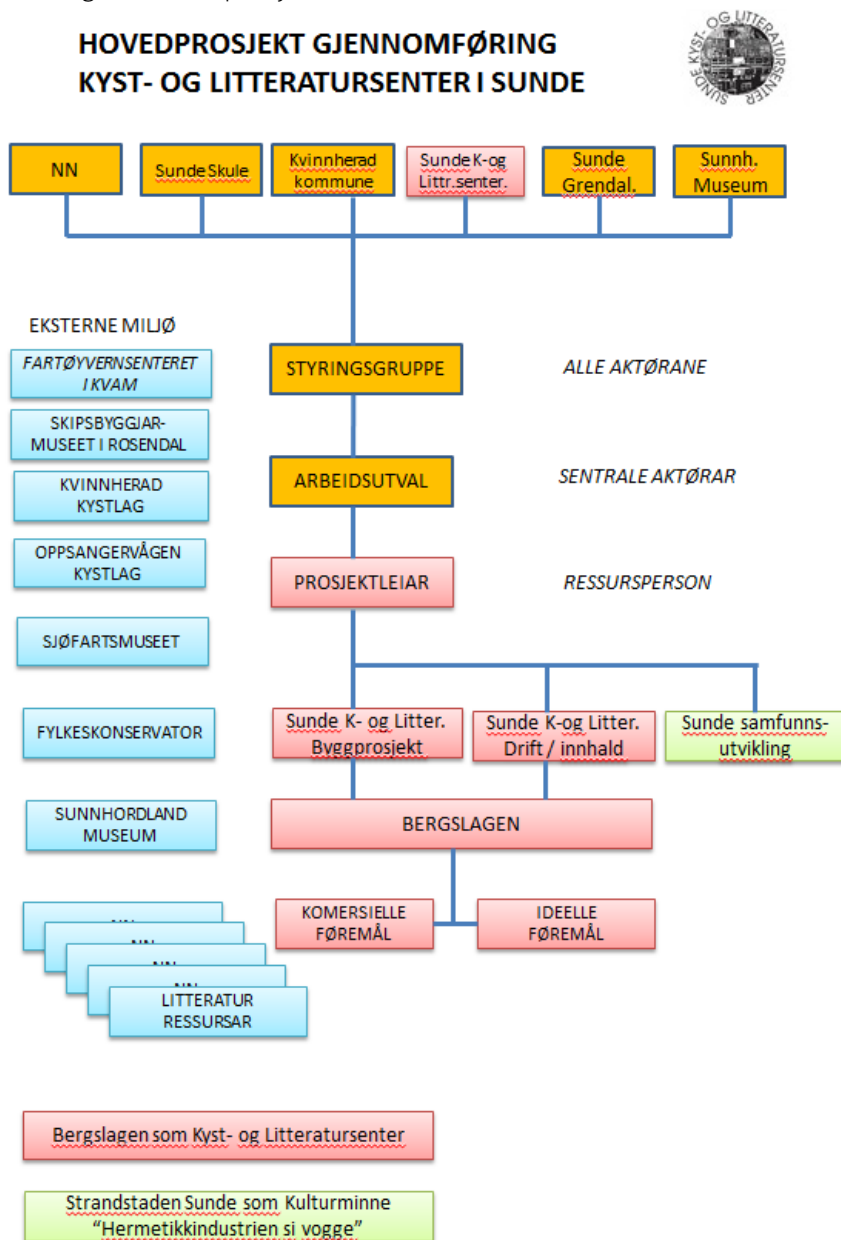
HOVEDPROSJEKT GJENNOMFØRING
KYST- OG LITTERATURSENTER I SUNDE

SUNDE KYST- OG LITTERATURSENTER

NN

Sunde Skule

Kvinnherad kommune

Sunde K-og Littr.senter.

Sunde Grendal.

Sunnh. Museum

EKSTERNE MILJØ

FARTØYVERNSENTERET I KVAM

SKIPSBYGGJAR-MUSEET I ROSENDAL

KVINNHERAD KYSTLAG

OPPSANGERVÅGEN KYSTLAG

SJØFARTSMUSEET

FYLKESKONSERVATOR

SUNNHORDLAND MUSEUM

NN

NN

NN

NN

LITTERATUR RESSURSAR

STYRINGSGRUPPE

ALLE AKTØRANE

ARBEIDSUTVAL

SENTRALE AKTØRAR

PROSJEKTLEIAR

RESSURSPERSON

Sunde K- og Litter. Byggprosjekt

Sunde K-og Litter. Drift / innhald

Sunde samfunns-utvikling

BERGSLAGEN

KOMERSIELLE FØREMÅL

IDEELLE FØREMÅL

Bergslagen som Kyst- og Litteratursenter

Strandstaden Sunde som Kulturminne "Hermetikkindustrien si vogge"